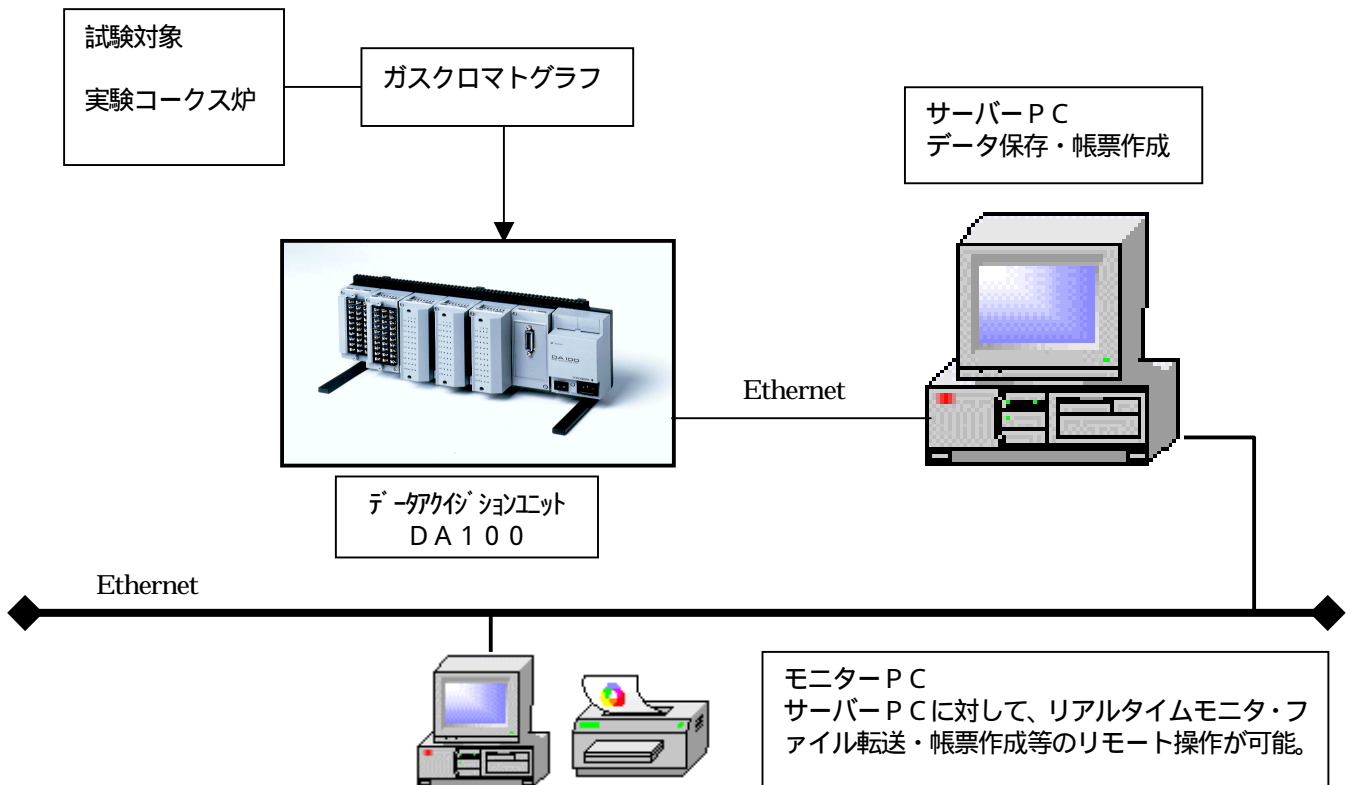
試験対象
実験コークス炉

ガスクロマトグラフ

サーバーＰＣ
データ保存・帳票作成

Ethernet

ﾃﾞｰﾀｱｸｲｼﾞｼｮﾝﾕﾆｯﾄ
ＤＡ１００

Ethernet

モニターＰＣ
サーバーＰＣに対して、リアルタイムモニタ・ファイル転送・帳票作成等のリモート操作が可能。